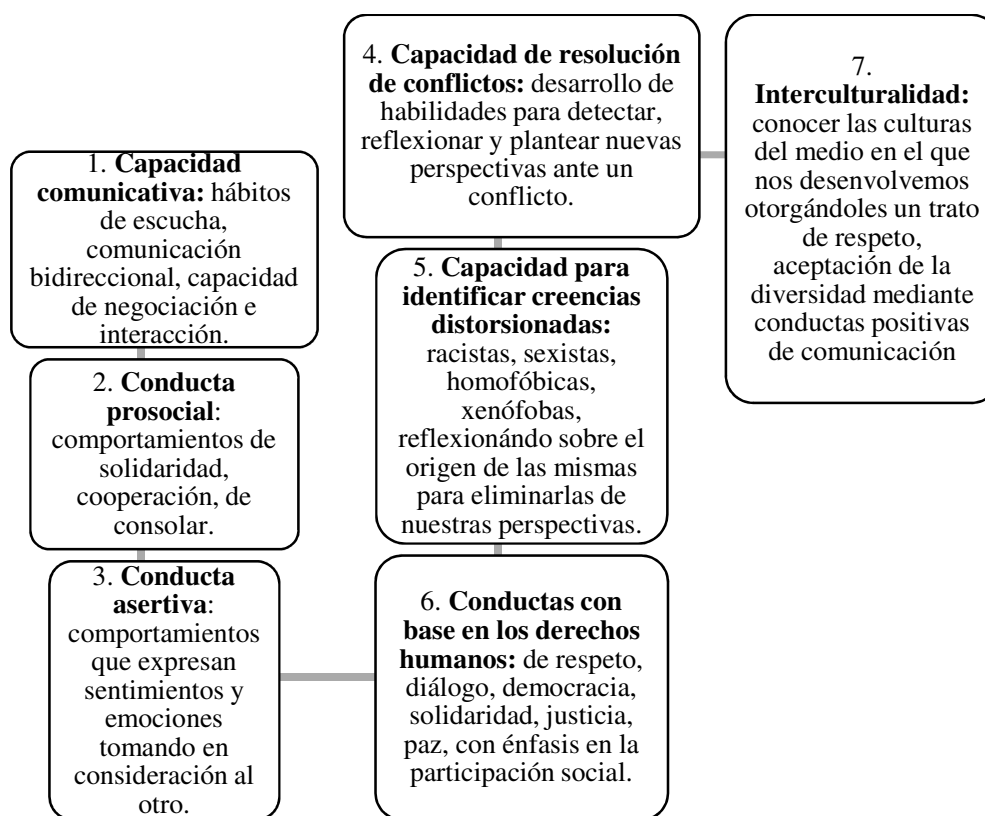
1. **Capacidad comunicativa:** hábitos de escucha, comunicación bidireccional, capacidad de negociación e interacción.

2. **Conducta prosocial**: comportamientos de solidaridad, cooperación, de consolar.

3. **Conducta asertiva**: comportamientos que expresan sentimientos y emociones tomando en consideración al otro.

4. **Capacidad de resolución de conflictos:** desarrollo de habilidades para detectar, reflexionar y plantear nuevas perspectivas ante un conflicto.

5. **Capacidad para identificar creencias distorsionadas:** racistas, sexistas, homofóbicas, xenófobas, reflexionándo sobre el origen de las mismas para eliminarlas de nuestras perspectivas.

6. **Conductas con base en los derechos humanos:** de respeto, diálogo, democracia, solidaridad, justicia, paz, con énfasis en la participación social.

7. **Interculturalidad:** conocer las culturas del medio en el que nos desenvolvemos otorgándoles un trato de respeto, aceptación de la diversidad mediante conductas positivas de comunicación